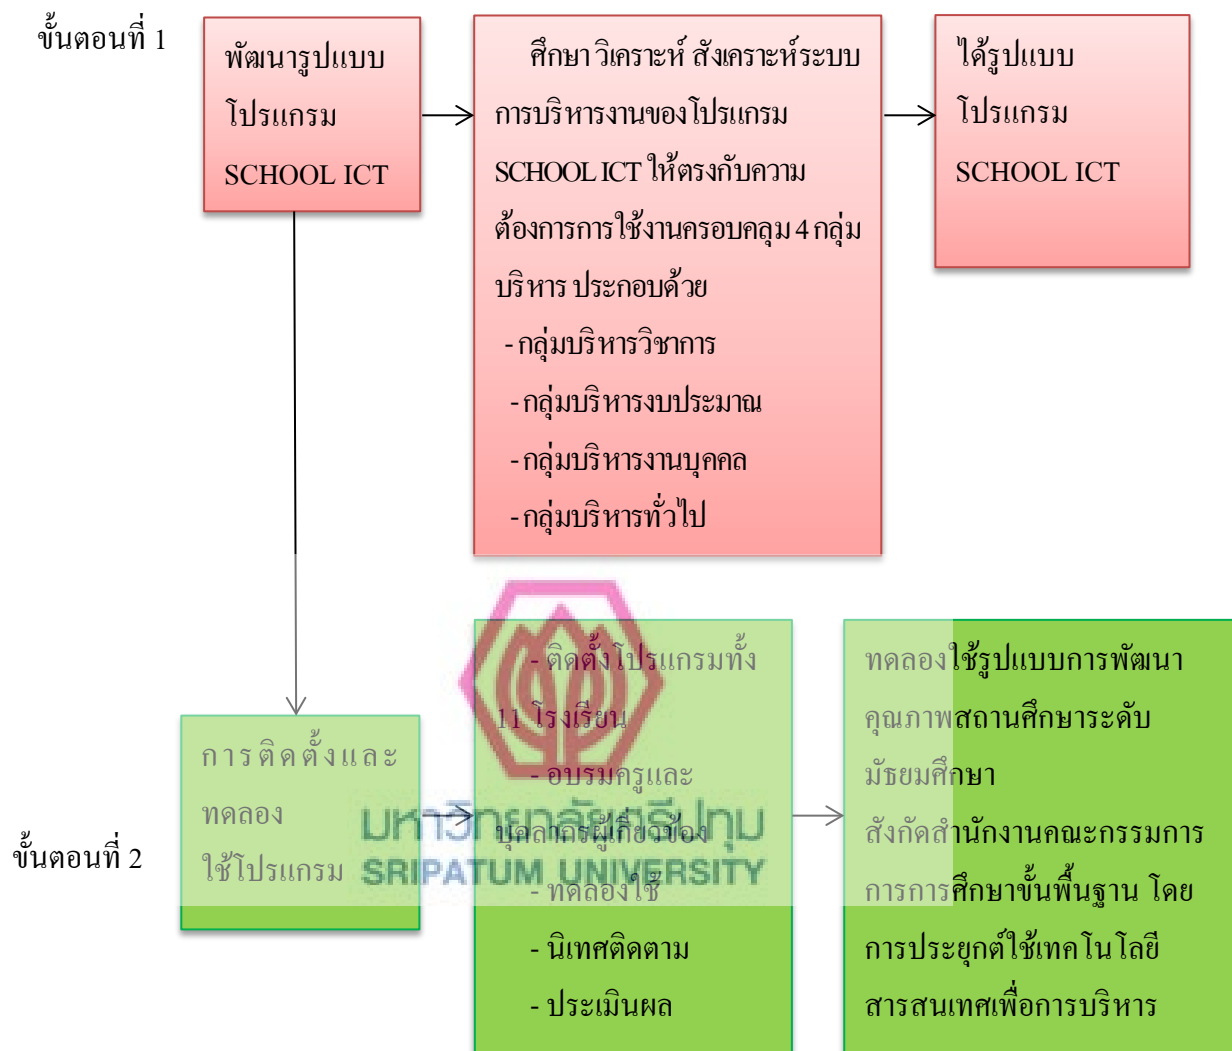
ขั้นตอนที่ 1

พัฒนารูปแบบโปรแกรม SCHOOL ICT

ศึกษา วิเคราะห์ สังเคราะห์ระบบการบริหารงานของโปรแกรม SCHOOL ICT ให้ตรงกับความต้องการการใช้งานครอบคลุม 4 กลุ่มบริหาร ประกอบด้วย
- กลุ่มบริหารวิชาการ
- กลุ่มบริหารงบประมาณ
- กลุ่มบริหารงานบุคคล
- กลุ่มบริหารทั่วไป

ได้รูปแบบโปรแกรม SCHOOL ICT

ขั้นตอนที่ 2

การติดตั้งและทดลองใช้โปรแกรม

- ติดตั้งโปรแกรมทั้ง 11 โรงเรียน
- อบรมครูและบุคลากรผู้เกี่ยวข้อง
- ทดลองใช้
- นิเทศติดตาม
- ประเมินผล

ทดลองใช้รูปแบบการพัฒนาคุณภาพสถานศึกษาระดับมัธยมศึกษา สังกัดสำนักงานคณะกรรมการการการศึกษาขั้นพื้นฐาน โดยการประยุกต์ใช้เทคโนโลยีสารสนเทศเพื่อการบริหาร

มหาวิทยาลัยศรีปทุม
SRIPATUM UNIVERSITY